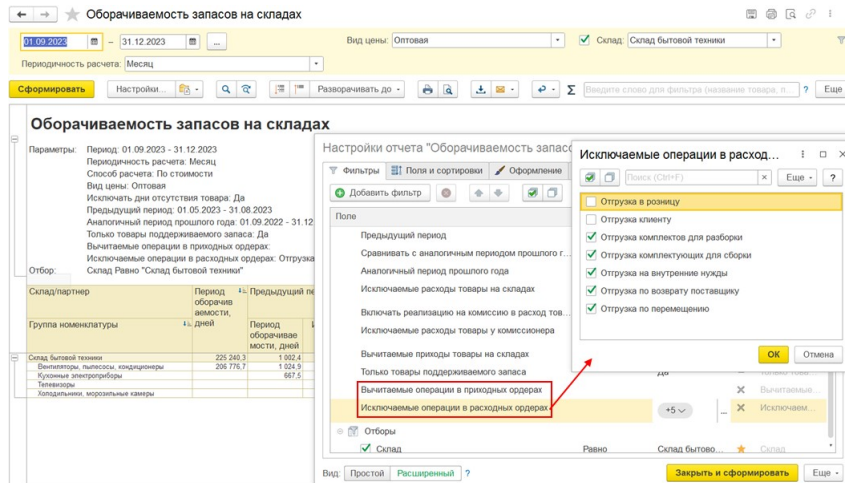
Оборачиваемость запасов на складах

01.09.2023 – 31.12.2023 ...
Вид цены: Оптовая
Склад: Склад бытовой техники
Периодичность расчета: Месяц

Сформировать
Настройки...
Разворачивать до
Введите слово для фильтра (название товара, март...
?
Еще

Оборачиваемость запасов на складах

Параметры: Период: 01.09.2023 - 31.12.2023
Периодичность расчета: Месяц
Способ расчета: По стоимости
Вид цены: Оптовая
Исключать дни отсутствия товара: Да
Предыдущий период: 01.05.2023 - 31.08.2023
Аналогичный период прошлого года: 01.09.2022 - 31.12
Только товары поддерживаемого запаса: Да
Вычитаемые операции в приходных ордерах:
Исключаемые операции в расходных ордерах: Отгрузка
Отбор: Склад Равно "Склад бытовой техники"

| Склад/партнер | Период оборачиваемости, дней | Предыдущий пе |
|---|---|---|
| Группа номенклатуры | | Период оборачиваемости, дней |
| Склад бытовой техники | 225 240,3 | 1 002,4 |
| Вентиляторы, пылесосы, кондиционеры | 206 776,7 | 1 024,9 |
| Кухонные электроприборы | | 667,5 |
| Телевизоры | | |
| Холодильники, морозильные камеры | | |

Настройки отчета "Оборачиваемость запасо
Фильтры
Поля и сортировки
Оформление
Добавить фильтр
Поле
Предыдущий период
Сравнивать с аналогичным периодом прошлого г...
Аналогичный период прошлого года
Исключаемые расходы товары на складах
Включать реализацию на комиссию в расход то...
Исключаемые расходы товары у комиссионера
Вычитаемые приходы товары на складах
Только товары поддерживаемого запаса
Да
Вычитаемые операции в приходных ордерах
Вычитаемые...
Исключаемые операции в расходных ордерах
+5
Исключаем...
Отборы
Склад
Равно
Склад бытово...
Склад
Вид: Простой Расширенный ?
Закрыть и сформировать
Еще

Исключаемые операции в расход...
Поиск (Ctrl+F)
Еще
?
Отгрузка в розницу
Отгрузка клиенту
Отгрузка комплектов для разборки
Отгрузка комплектующих для сборки
Отгрузка на внутренние нужды
Отгрузка по возврату поставщику
Отгрузка по перемещению
ОК
Отмена